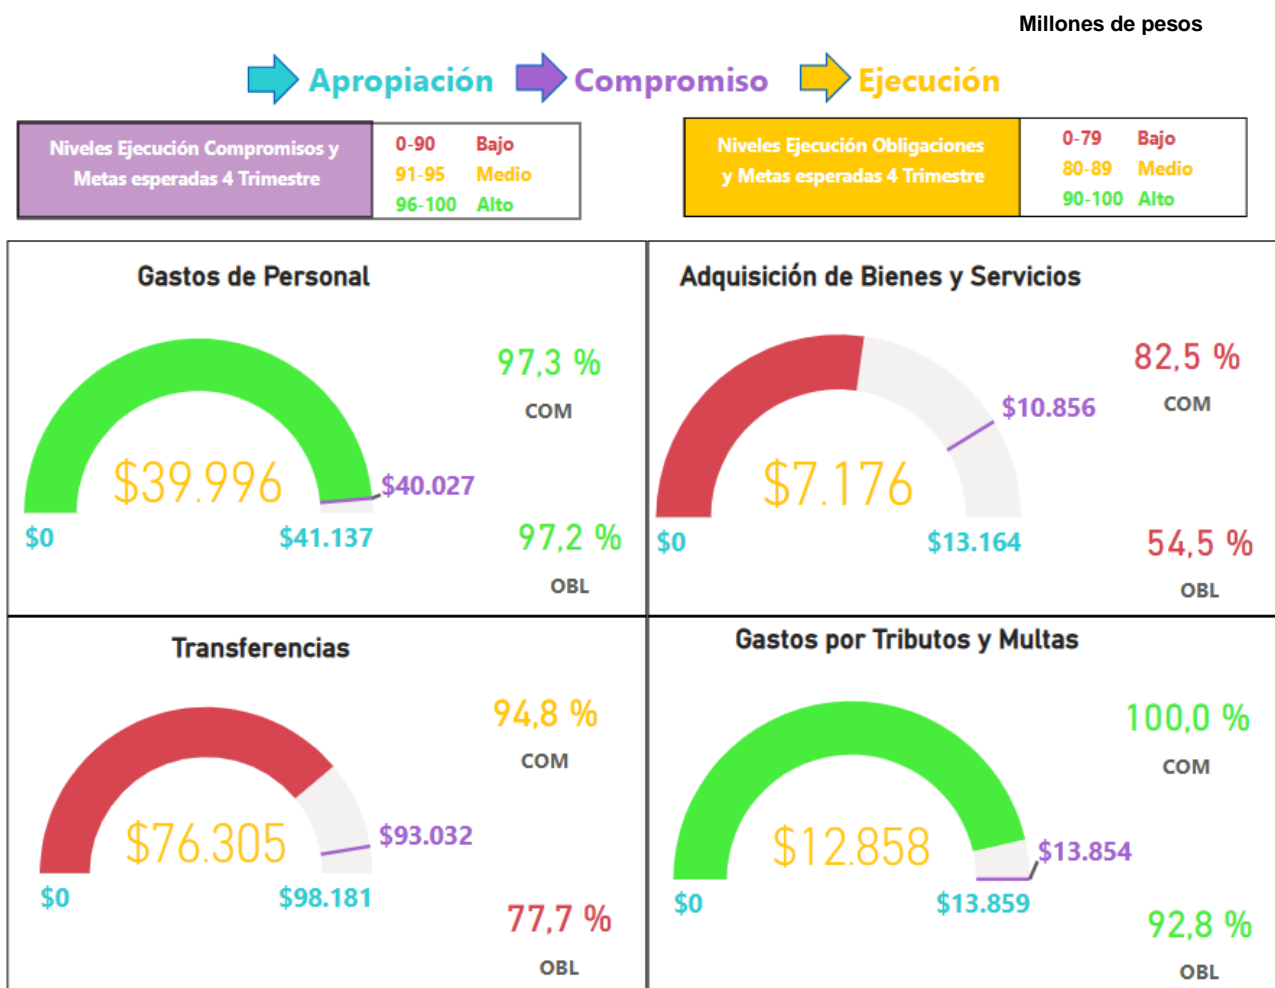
Millones de pesos

Apropiación Compromiso Ejecución

| Niveles Ejecución Compromisos y Metas esperadas 4 Trimestre | 0-90 Bajo<br>91-95 Medio<br>96-100 Alto |
|---|---|

| Niveles Ejecución Obligaciones y Metas esperadas 4 Trimestre | 0-79 Bajo<br>80-89 Medio<br>90-100 Alto |
|---|---|

Gastos de Personal

$39.996
$40.027
$0
$41.137
97,3 %
COM
97,2 %
OBL

Adquisición de Bienes y Servicios

$7.176
$10.856
$0
$13.164
82,5 %
COM
54,5 %
OBL

Transferencias

$76.305
$93.032
$0
$98.181
94,8 %
COM
77,7 %
OBL

Gastos por Tributos y Multas

$12.858
$13.854
$0
$13.859
100,0 %
COM
92,8 %
OBL